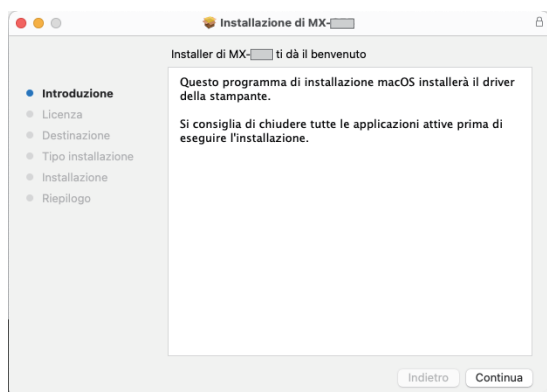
Installazione di MX-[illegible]

Installer di MX-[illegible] ti dà il benvenuto

Introduzione
Licenza
Destinazione
Tipo installazione
Installazione
Riepilogo

Questo programma di installazione macOS installerà il driver della stampante.

Si consiglia di chiudere tutte le applicazioni attive prima di eseguire l'installazione.

Indietro
Continua